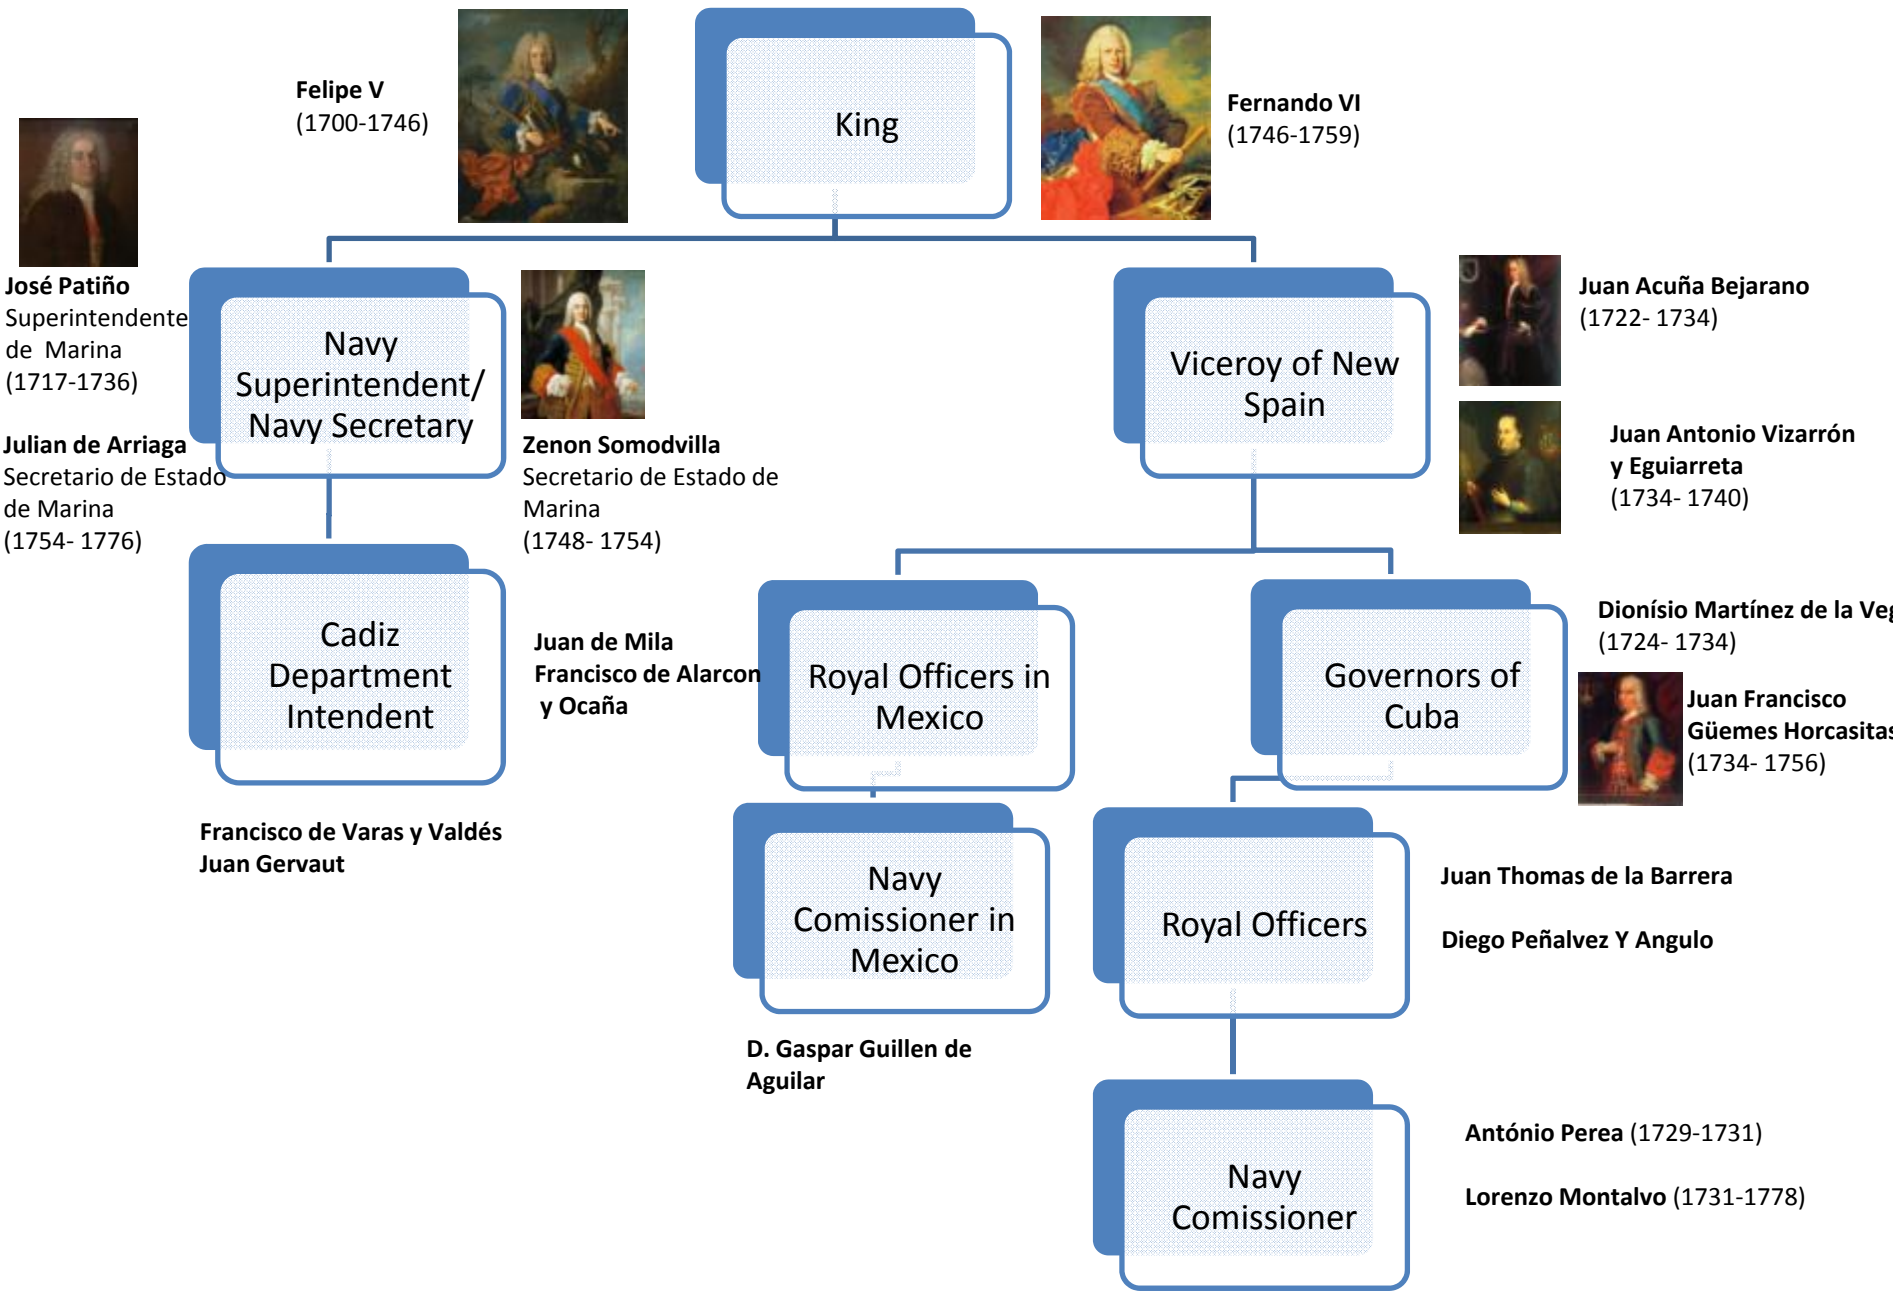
Felipe V
(1700-1746)

King

Fernando VI
(1746-1759)

José Patiño
Superintendente de Marina
(1717-1736)

Navy Superintendent/ Navy Secretary

Zenon Somodvilla
Secretario de Estado de Marina
(1748- 1754)

Julian de Arriaga
Secretario de Estado de Marina
(1754- 1776)

Viceroy of New Spain

Juan Acuña Bejarano
(1722- 1734)

Juan Antonio Vizarrón y Eguiarreta
(1734- 1740)

Cadiz Department Intendent

Juan de Mila
Francisco de Alarcon y Ocaña

Royal Officers in Mexico

Governors of Cuba

Dionísio Martínez de la Ve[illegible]
(1724- 1734)

Juan Francisco Güemes Horcasita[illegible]
(1734- 1756)

Francisco de Varas y Valdés
Juan Gervaut

Navy Comissioner in Mexico

Royal Officers

Juan Thomas de la Barrera

Diego Peñalvez Y Angulo

D. Gaspar Guillen de Aguilar

Navy Comissioner

António Perea (1729-1731)

Lorenzo Montalvo (1731-1778)